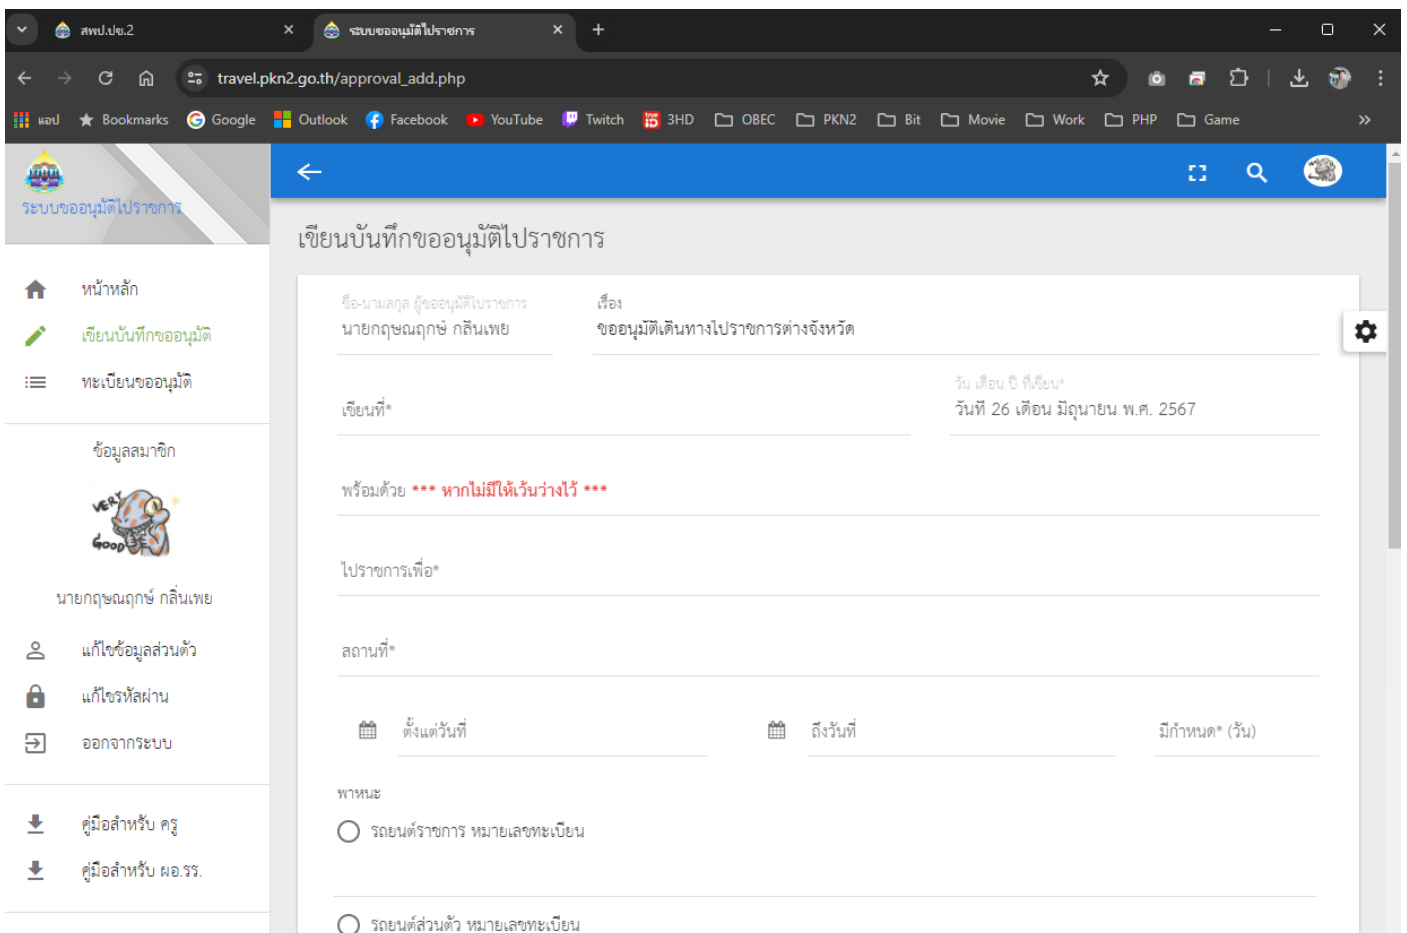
สพป.ปข.2
ระบบขออนุมัติไปราชการ
travel.pkn2.go.th/approval_add.php
แอป Bookmarks Google Outlook Facebook YouTube Twitch 3HD OBEC PKN2 Bit Movie Work PHP Game

ระบบขออนุมัติไปราชการ

หน้าหลัก
เขียนบันทึกขออนุมัติ
ทะเบียนขออนุมัติ

ข้อมูลสมาชิก

VERY GOOD

นายกฤษณฤกษ์ กลิ่นเพย

แก้ไขข้อมูลส่วนตัว
แก้ไขรหัสผ่าน
ออกจากระบบ

คู่มือสำหรับ ครู
คู่มือสำหรับ ผอ.รร.

เขียนบันทึกขออนุมัติไปราชการ

ชื่อ-นามสกุล ผู้ขออนุมัติไปราชการ
นายกฤษณฤกษ์ กลิ่นเพย

เรื่อง
ขออนุมัติเดินทางไปราชการต่างจังหวัด

เขียนที่*

วัน เดือน ปี ที่เขียน*
วันที่ 26 เดือน มิถุนายน พ.ศ. 2567

พร้อมด้วย *** หากไม่มีให้เว้นว่างไว้ ***

ไปราชการเพื่อ*

สถานที่*

ตั้งแต่วันที่

ถึงวันที่

มีกำหนด* (วัน)

พาหนะ
รถยนต์ราชการ หมายเลขทะเบียน

รถยนต์ส่วนตัว หมายเลขทะเบียน